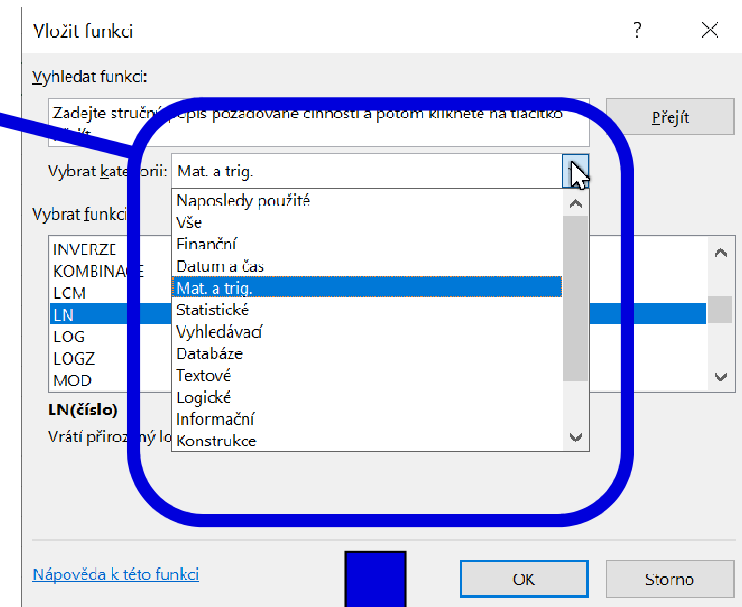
Vložit funkci

?

Vyhledat funkci:

Zadejte stručný popis požadované činnosti a potom klikněte na tlačítko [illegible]

Přejít

Vybrat kategorii: Mat. a trig.

Naposledy použité
Vše
Finanční
Datum a čas
Mat. a trig.
Statistické
Vyhledávací
Databáze
Textové
Logické
Informační
Konstrukce

Vybrat funkci:

INVERZE
KOMBINACE
LCM
LN
LOG
LOGZ
MOD

LN(číslo)

Vrátí přirozený lo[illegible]

Nápověda k této funkci

OK

Storno